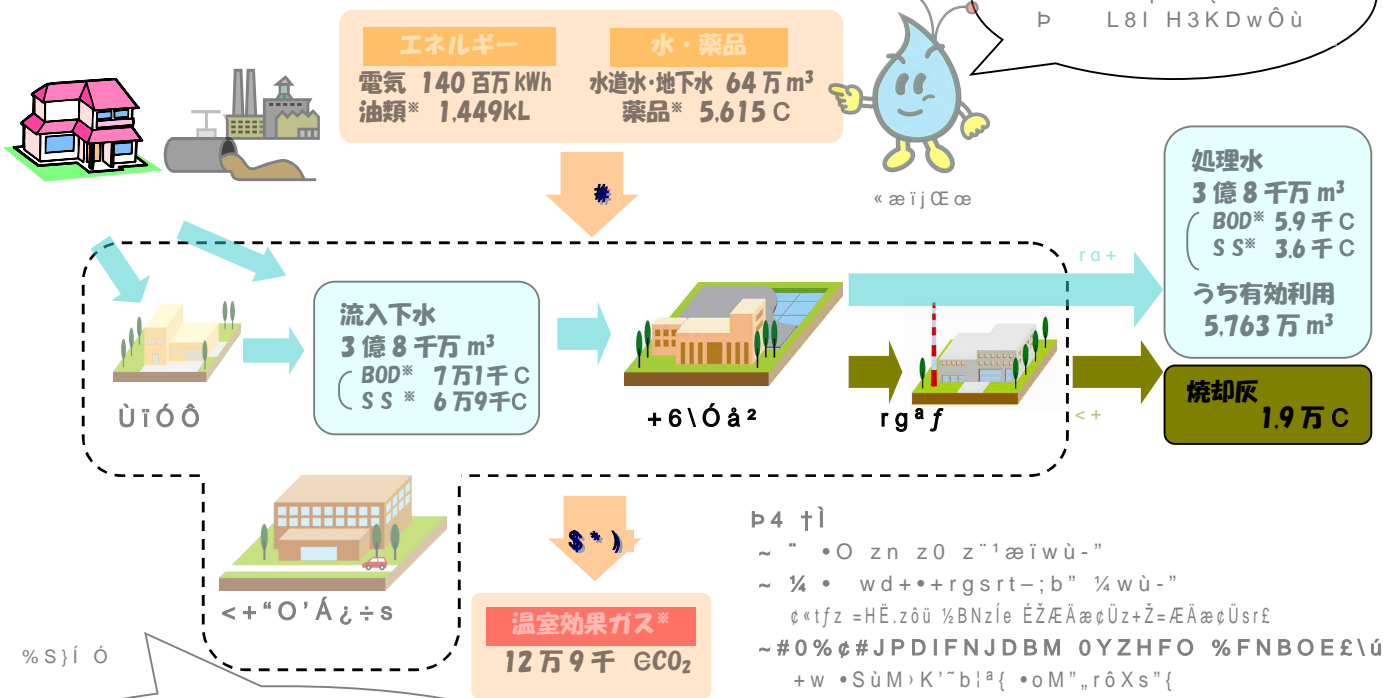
Þ L8I H3KDwÔù

エネルギー

電気 140 百万 kWh
油類※ 1,449kL

水・薬品

水道水・地下水 64 万 $m^3$
薬品※ 5,615 C

«æïjŒœ

処理水
3 億 8 千万 $m^3$
BOD※ 5.9 千 C
S S※ 3.6 千 C
うち有効利用
5,763 万 $m^3$

ra+

流入下水
3 億 8 千万 $m^3$
BOD※ 7万1千 C
S S ※ 6万9千C

ÙïÓÔ

+6\Óå²

rgªƒ

<+

焼却灰
1.9 万 C

<+"O'Á¿÷s

$*)

温室効果ガス※
12 万 9 千 CCO₂

Þ4 †Ì
~ ¨ •O zn z0 z¨¹æïwù-"
~ ¼ • wd+•+rgsrt–;b" ¼wù-"
¢«tƒz =HË.zôü ½BNzÍe ÉŽÆÄæ¢Üz+Ž=ÆÄæ¢Üsr£
~#0%¢#JPDIFNJDBM 0YZHFO %FNBOE£\ú
+w •SùM›K'˜b¦ª{ •oM"„rôXs"{

%S}Í Ó